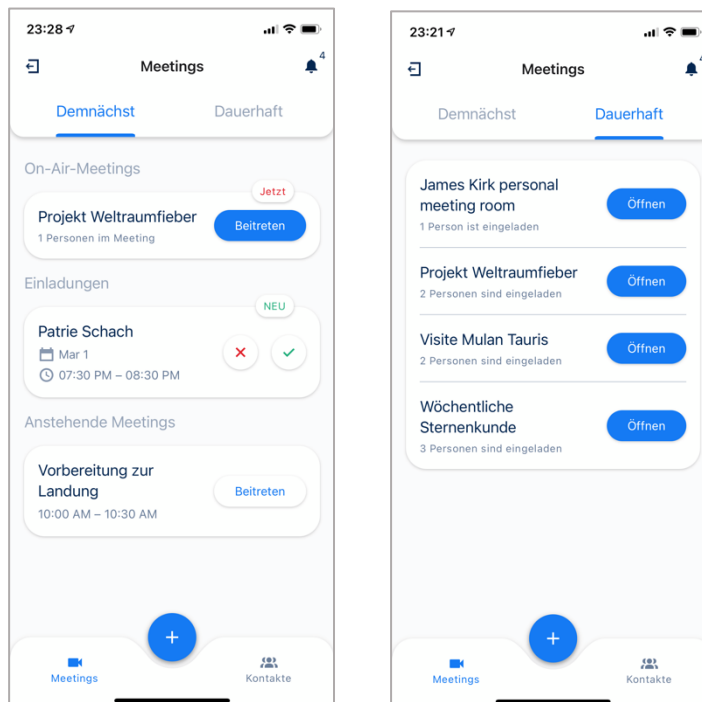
23:28

Meetings

4

Demnächst

Dauerhaft

On-Air-Meetings

Jetzt

Projekt Weltraumfieber

1 Personen im Meeting

Beitreten

Einladungen

NEU

Patrie Schach

Mar 1

07:30 PM – 08:30 PM

Anstehende Meetings

Vorbereitung zur Landung

10:00 AM – 10:30 AM

Beitreten

+

Meetings

Kontakte

23:21

Meetings

Demnächst

Dauerhaft

James Kirk personal meeting room

1 Person ist eingeladen

Öffnen

Projekt Weltraumfieber

2 Personen sind eingeladen

Öffnen

Visite Mulan Tauris

2 Personen sind eingeladen

Öffnen

Wöchentliche Sternenkunde

3 Personen sind eingeladen

Öffnen

+

Meetings

Kontakte